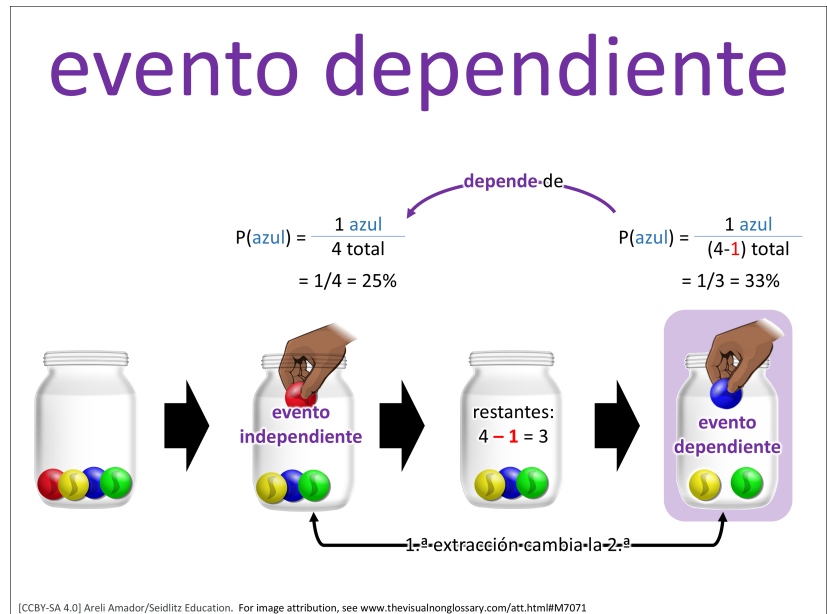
evento dependiente

depende de

P(azul) = $\frac{1 \text{ azul}}{4 \text{ total}}$

= 1/4 = 25%

P(azul) = $\frac{1 \text{ azul}}{(4-1) \text{ total}}$

= 1/3 = 33%

evento independiente

restantes: 4 – 1 = 3

evento dependiente

1.ª extracción cambia la 2.ª

[CCBY-SA 4.0] Areli Amador/Seidlitz Education. For image attribution, see www.thevisualnonglossary.com/att.html#M7071